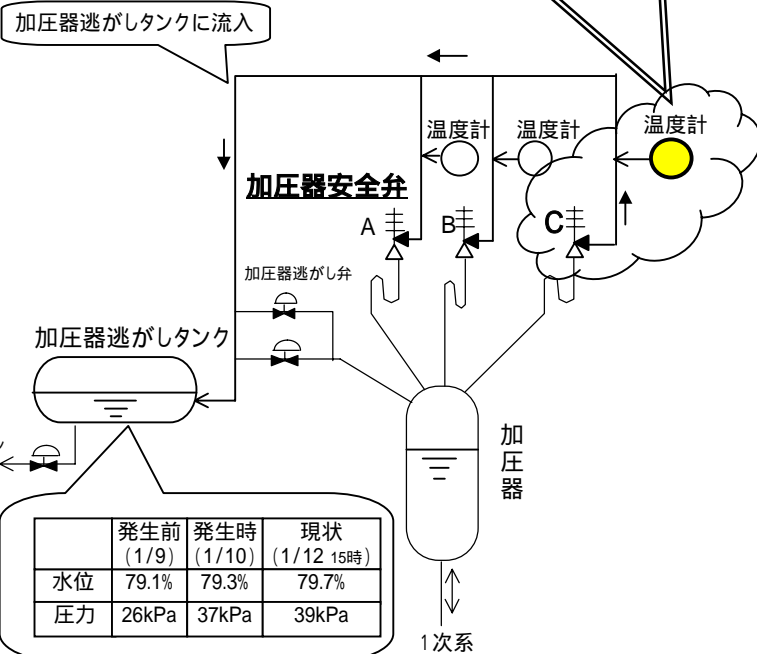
加圧器逃がしタンクに流入

温度計
温度計
温度計

加圧器安全弁

A
B
C

加圧器逃がし弁

加圧器逃がしタンク

加圧器

|  | 発生前 (1/9) | 発生時 (1/10) | 現状 (1/12 15時) |
|---|---|---|---|
| 水位 | 79.1% | 79.3% | 79.7% |
| 圧力 | 26kPa | 37kPa | 39kPa |

1次系